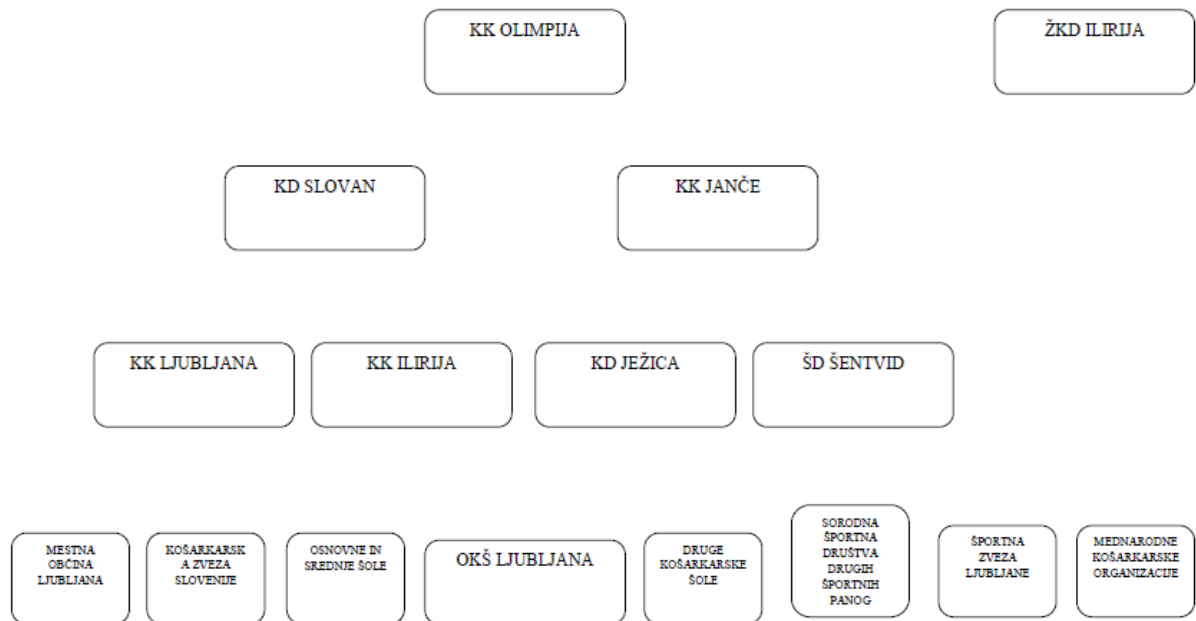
KK OLIMPIJA

ŽKD ILIRIJA

KD SLOVAN

KK JANČE

KK LJUBLJANA

KK ILIRIJA

KD JEŽICA

ŠD ŠENTVID

MESTNA OBČINA LJUBLJANA

KOŠARKARSKA ZVEZA SLOVENIJE

OSNOVNE IN SREDNJE ŠOLE

OKŠ LJUBLJANA

DRUGE KOŠARKARSKE ŠOLE

SORODNA ŠPORTNA DRUŠTVA DRUGIH ŠPORTNIH PANOG

ŠPORTNA ZVEZA LJUBLJANE

MEDNARODNE KOŠARKARSKE ORGANIZACIJE